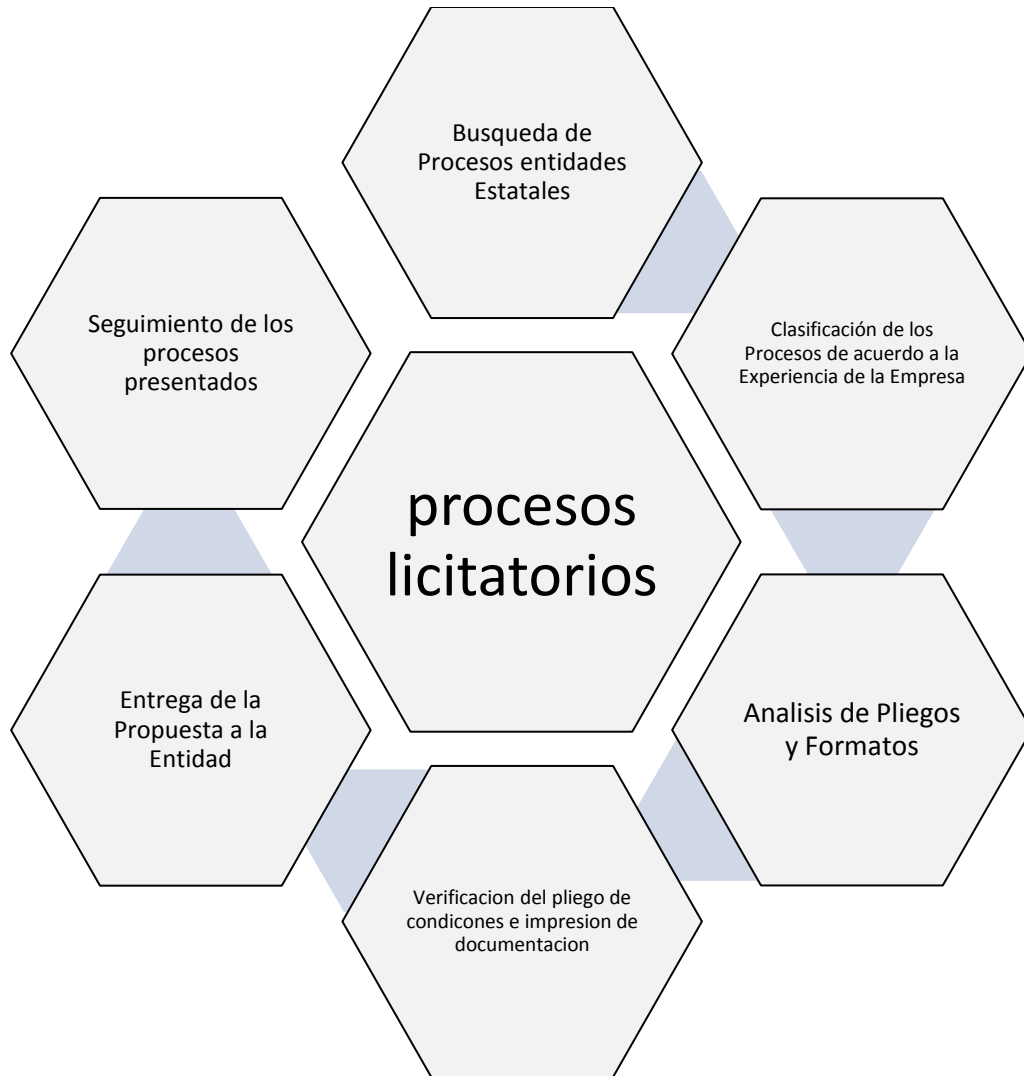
procesos licitatorios

Busqueda de Procesos entidades Estatales

Clasificación de los Procesos de acuerdo a la Experiencia de la Empresa

Analisis de Pliegos y Formatos

Verificacion del pliego de condicones e impresion de documentacion

Entrega de la Propuesta a la Entidad

Seguimiento de los procesos presentados